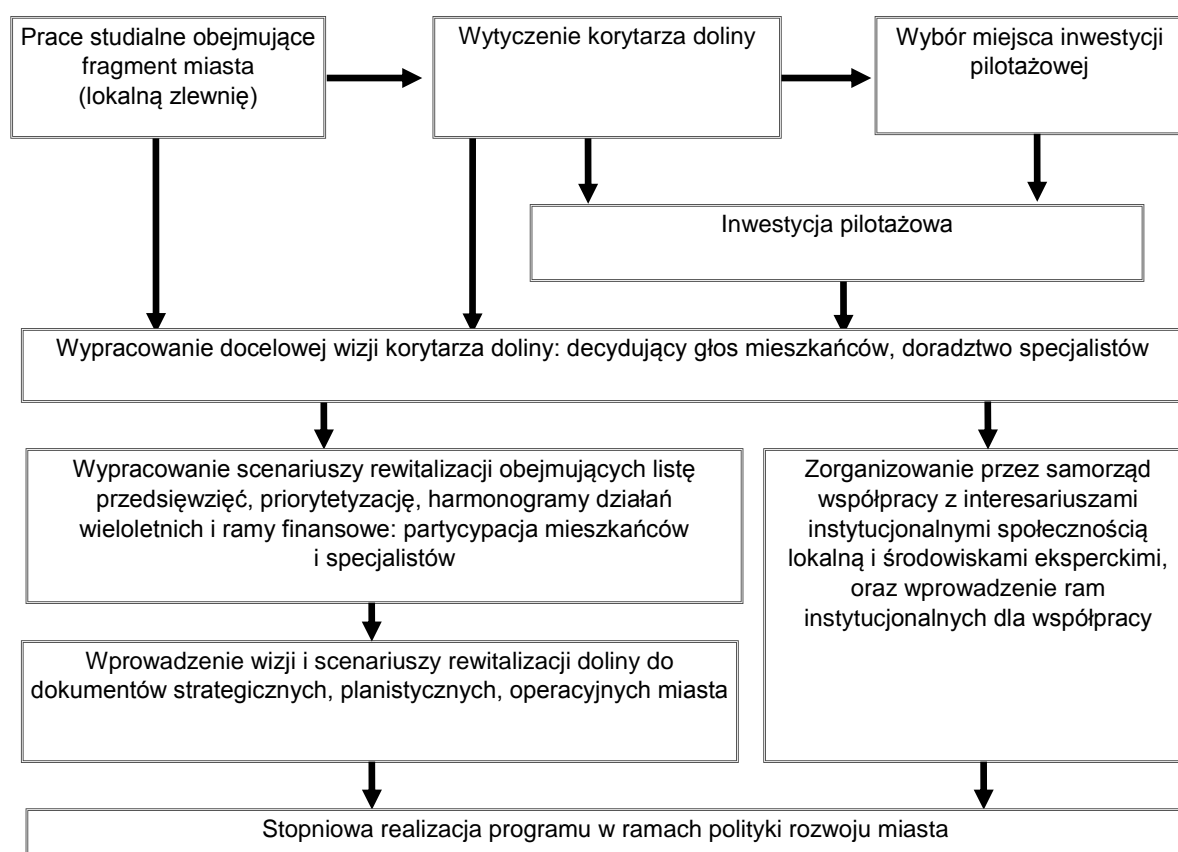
Prace studialne obejmujące fragment miasta (lokalną zlewnię)

Wytyczenie korytarza doliny

Wybór miejsca inwestycji pilotażowej

Inwestycja pilotażowa

Wypracowanie docelowej wizji korytarza doliny: decydujący głos mieszkańców, doradztwo specjalistów

Wypracowanie scenariuszy rewitalizacji obejmujących listę przedsięwzięć, priorytetyzację, harmonogramy działań wieloletnich i ramy finansowe: partycypacja mieszkańców i specjalistów

Zorganizowanie przez samorząd współpracy z interesariuszami instytucjonalnymi społecznością lokalną i środowiskami eksperckimi, oraz wprowadzenie ram instytucjonalnych dla współpracy

Wprowadzenie wizji i scenariuszy rewitalizacji doliny do dokumentów strategicznych, planistycznych, operacyjnych miasta

Stopniowa realizacja programu w ramach polityki rozwoju miasta